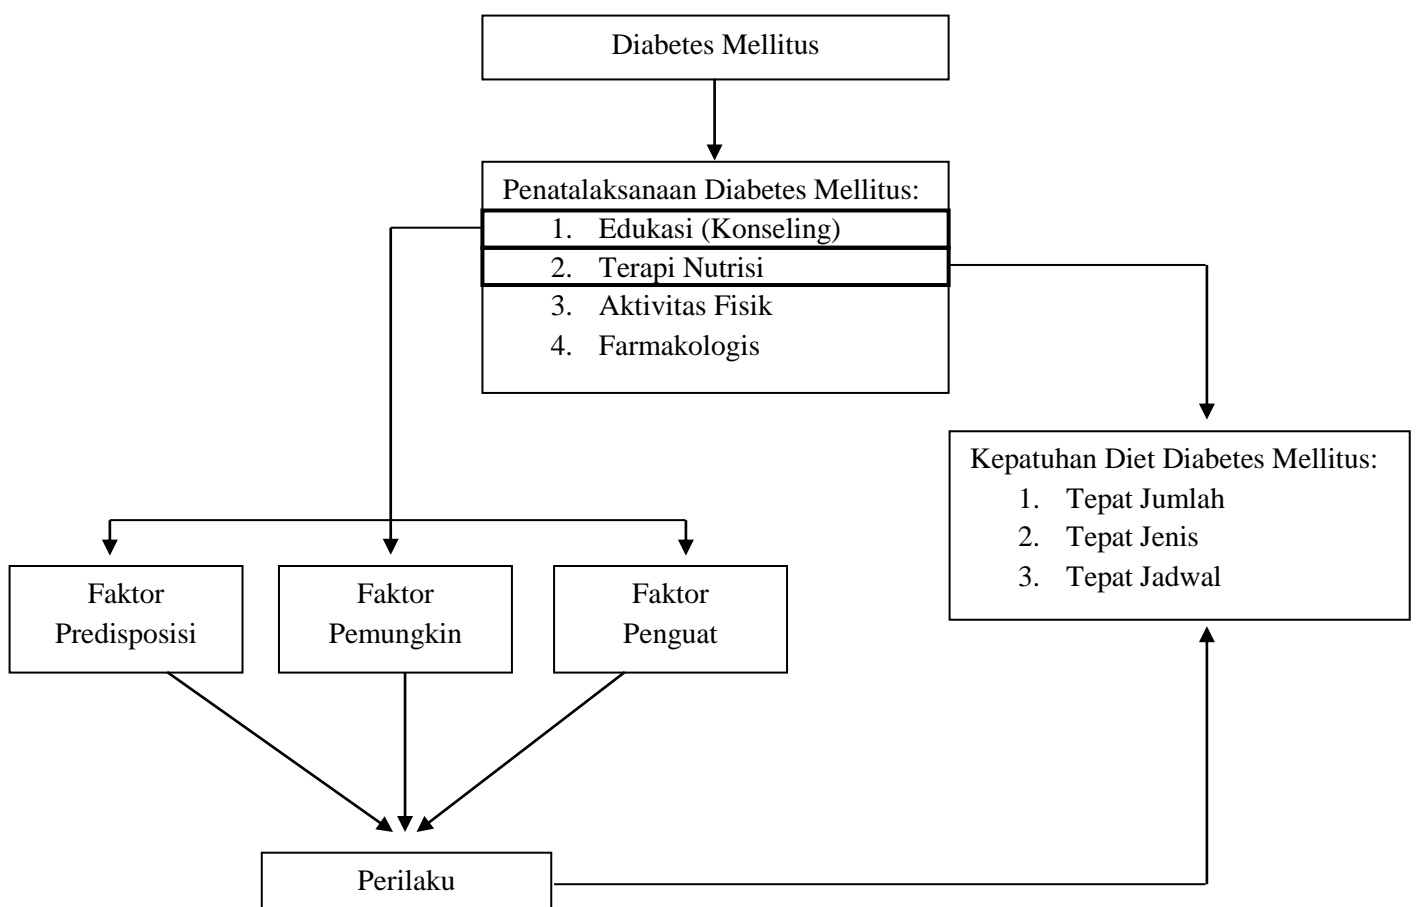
Diabetes Mellitus

Penatalaksanaan Diabetes Mellitus:
1. Edukasi (Konseling)
2. Terapi Nutrisi
3. Aktivitas Fisik
4. Farmakologis

Kepatuhan Diet Diabetes Mellitus:
1. Tepat Jumlah
2. Tepat Jenis
3. Tepat Jadwal

Faktor Predisposisi

Faktor Pemungkin

Faktor Penguat

Perilaku